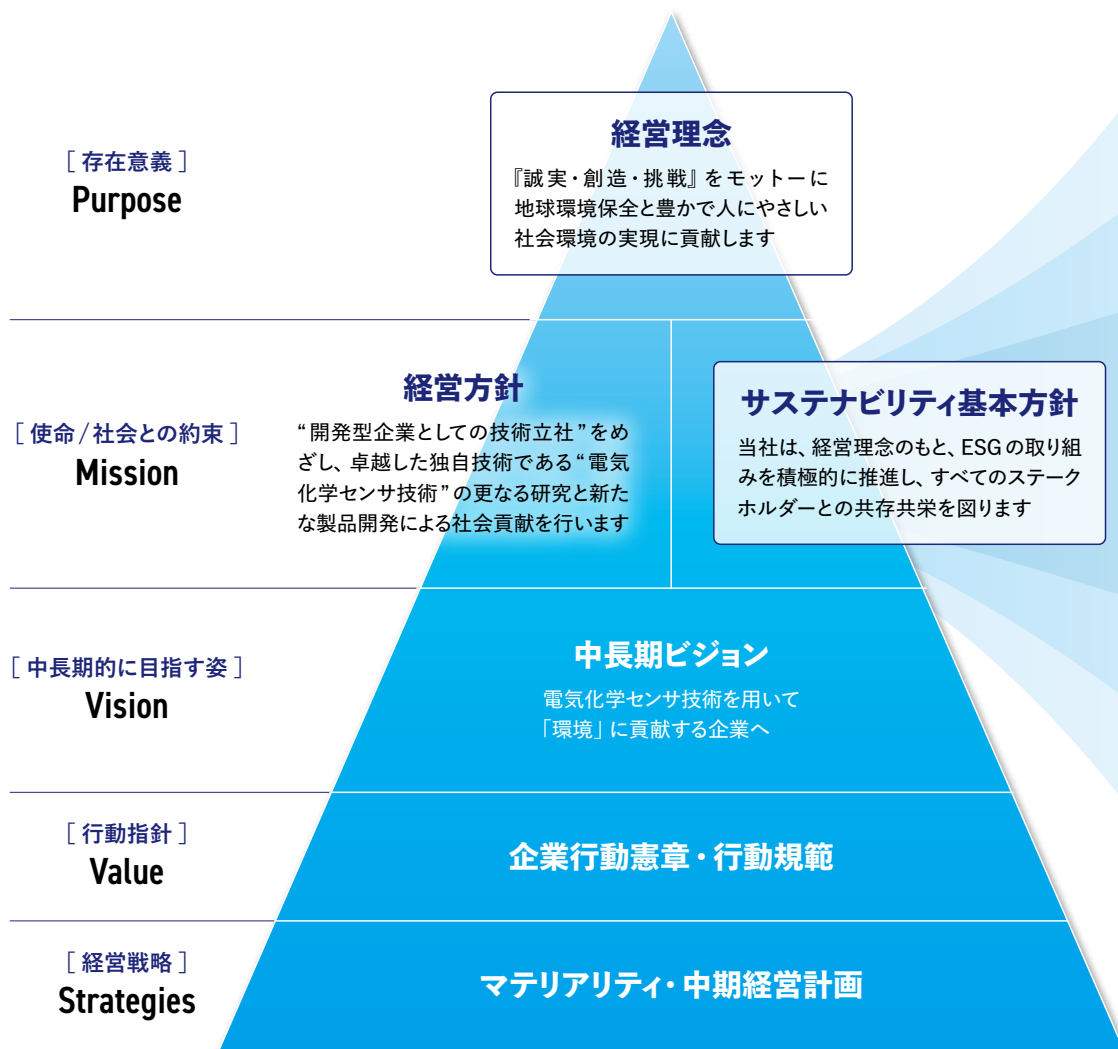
［存在意義］
Purpose

経営理念

『誠実・創造・挑戦』をモットーに地球環境保全と豊かで人にやさしい社会環境の実現に貢献します

［使命/社会との約束］
Mission

経営方針

“開発型企業としての技術立社”をめざし、卓越した独自技術である“電気化学センサ技術”の更なる研究と新たな製品開発による社会貢献を行います

サステナビリティ基本方針

当社は、経営理念のもと、ESGの取り組みを積極的に推進し、すべてのステークホルダーとの共存共栄を図ります

［中長期的に目指す姿］
Vision

中長期ビジョン

電気化学センサ技術を用いて
「環境」に貢献する企業へ

［行動指針］
Value

企業行動憲章・行動規範

［経営戦略］
Strategies

マテリアリティ・中期経営計画